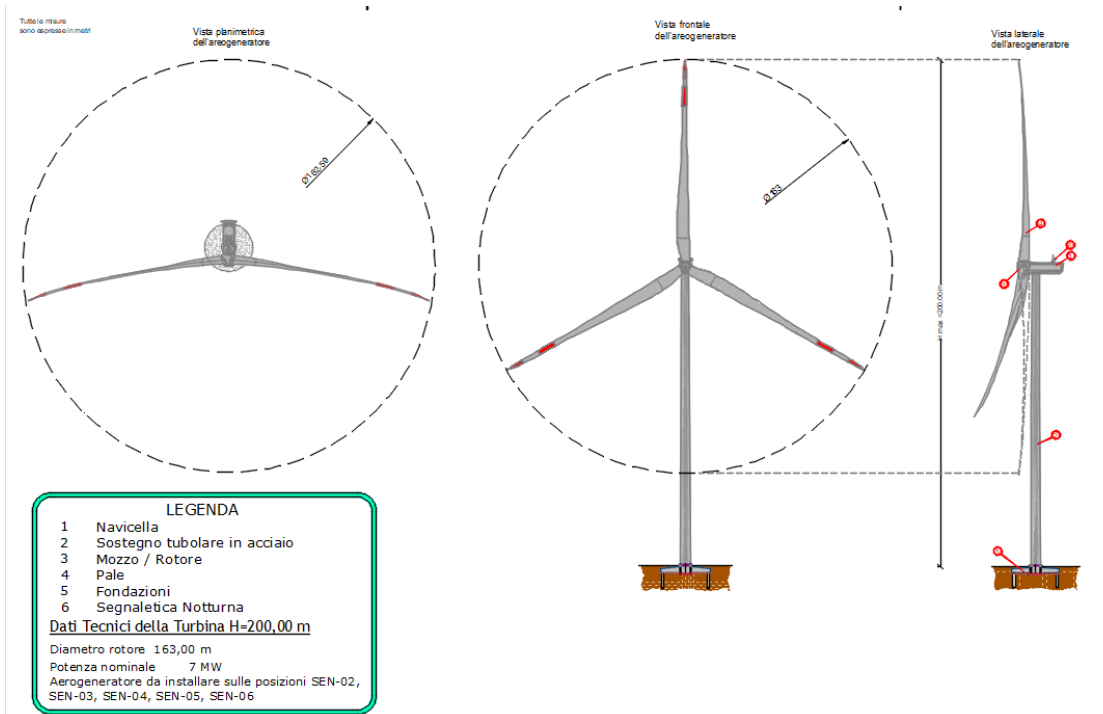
Tutte le misure sono espresse in metri

Vista planimetrica dell'areogeneratore

Ø160,59

Vista frontale dell'areogeneratore

Ø163

H max =200,00 m

Vista laterale dell'areogeneratore

LEGENDA
1 Navicella
2 Sostegno tubolare in acciaio
3 Mozzo / Rotore
4 Pale
5 Fondazioni
6 Segnaletica Notturna

Dati Tecnici della Turbina H=200,00 m

Diametro rotore 163,00 m
Potenza nominale 7 MW
Aerogeneratore da installare sulle posizioni SEN-02, SEN-03, SEN-04, SEN-05, SEN-06